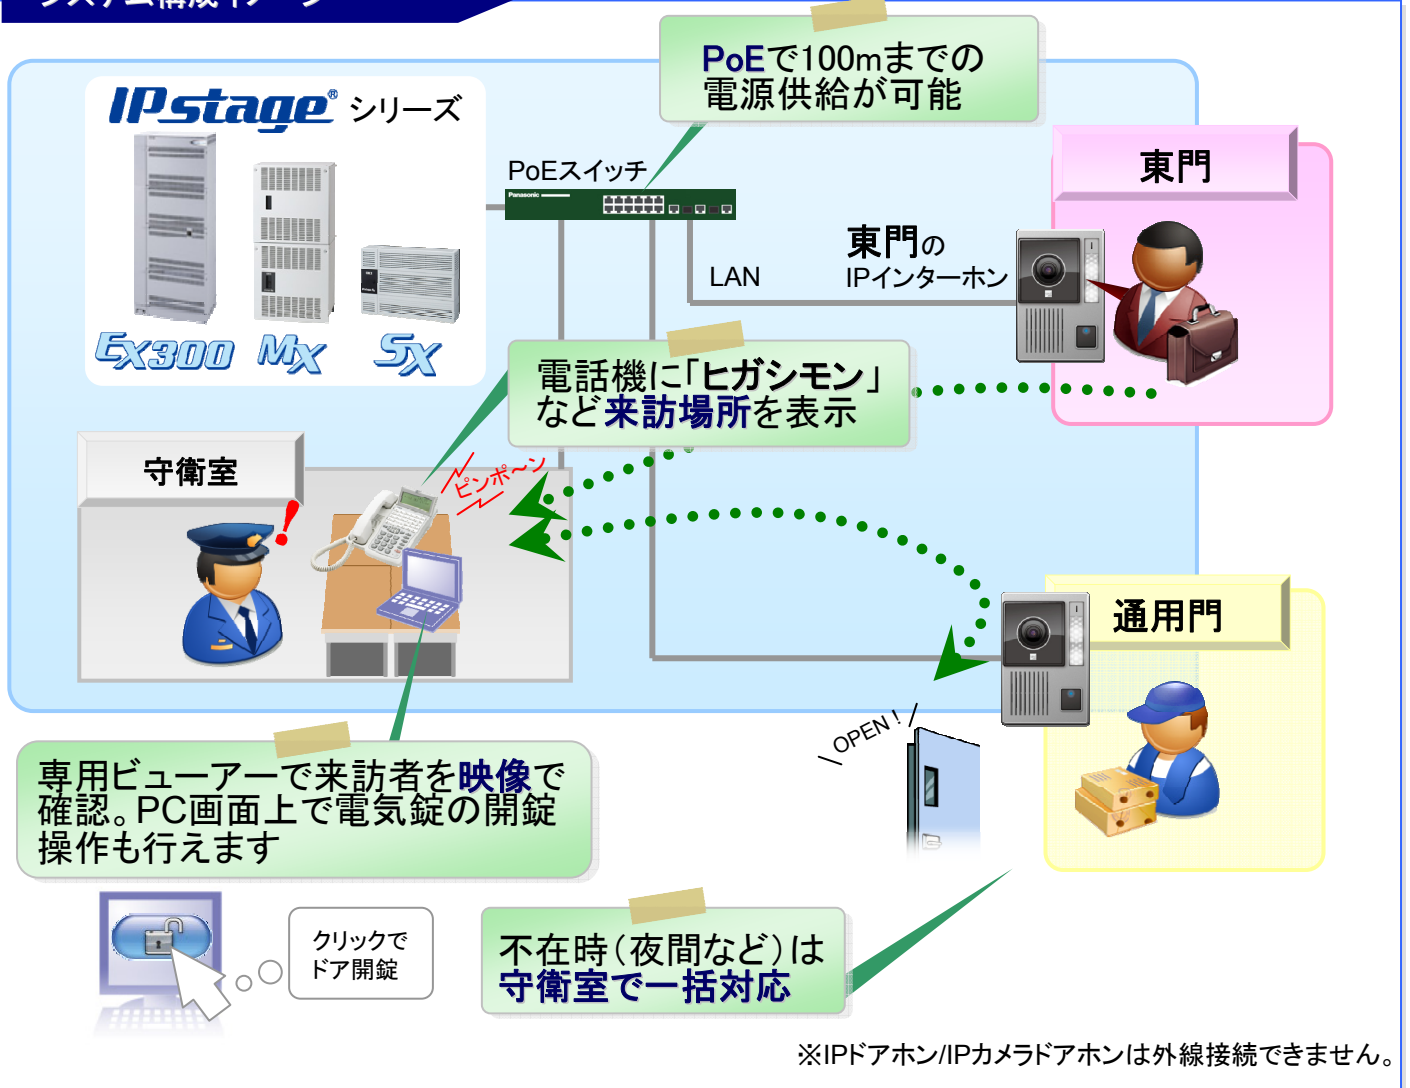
IPstage® シリーズ

EX300 MX SX

PoEで100mまでの電源供給が可能

PoEスイッチ

Panasonic

東門

東門の IPインターホン

LAN

電話機に「ヒガシモン」など来訪場所を表示

守衛室

ピンポ～ン

!

通用門

OPEN!

専用ビューアーで来訪者を映像で確認。PC画面上で電気錠の開錠操作も行えます

クリックでドア開錠

不在時（夜間など）は守衛室で一括対応

※IPドアホン/IPカメラドアホンは外線接続できません。